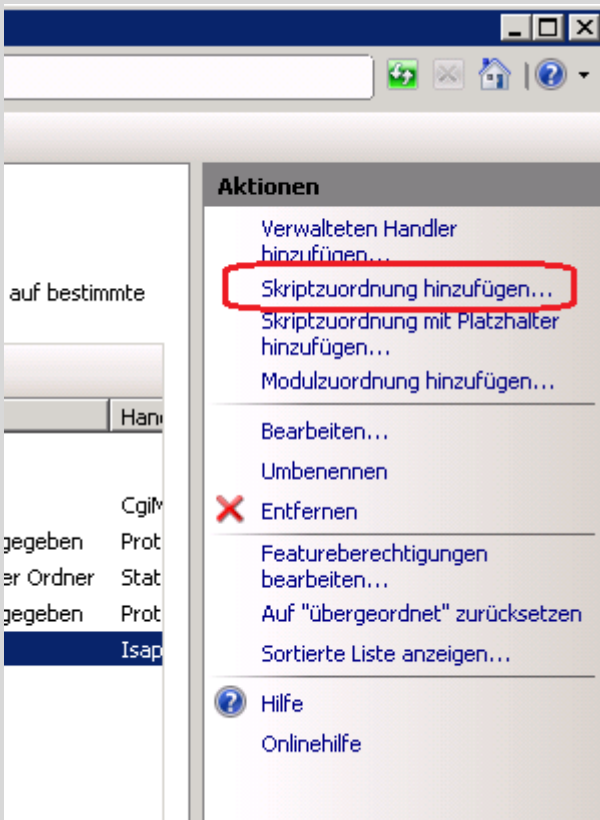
auf bestimmte

Han

CgiM
gegeben Prot
er Ordner Stat
gegeben Prot
Isap

Aktionen

Verwalteten Handler hinzufügen...
Skriptzuordnung hinzufügen...
Skriptzuordnung mit Platzhalter hinzufügen...
Modulzuordnung hinzufügen...

Bearbeiten...
Umbenennen
Entfernen

Featureberechtigungen bearbeiten...
Auf "übergeordnet" zurücksetzen
Sortierte Liste anzeigen...

Hilfe
Onlinehilfe